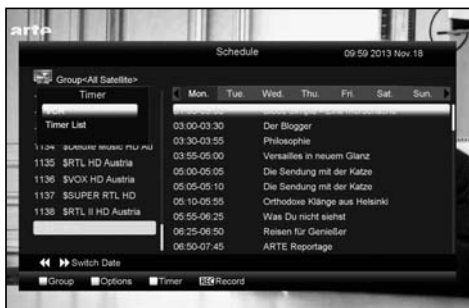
arte

Schedule 09:59 2013 Nov.18

Group<All Satellite>

Timer

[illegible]

Timer List

1134 $Deluxe Music HD AU

1135 $RTL HD Austria

1136 $VOX HD Austria

1137 $SUPER RTL HD

1138 $RTL II HD Austria

Mon. Tue. Wed. Thu. Fri. Sat. Sun.

| | |
|---|---|
| 03:00-03:30 | Der Blogger |
| 03:30-03:55 | Philosophie |
| 03:55-05:00 | Versailles in neuem Glanz |
| 05:00-05:05 | Die Sendung mit der Katze |
| 05:05-05:10 | Die Sendung mit der Katze |
| 05:10-05:55 | Orthodoxe Klänge aus Helsinki |
| 05:55-06:25 | Was Du nicht siehst |
| 06:25-06:50 | Reisen für Genießer |
| 06:50-07:45 | ARTE Reportage |

Switch Date

Group Options Timer REC Record